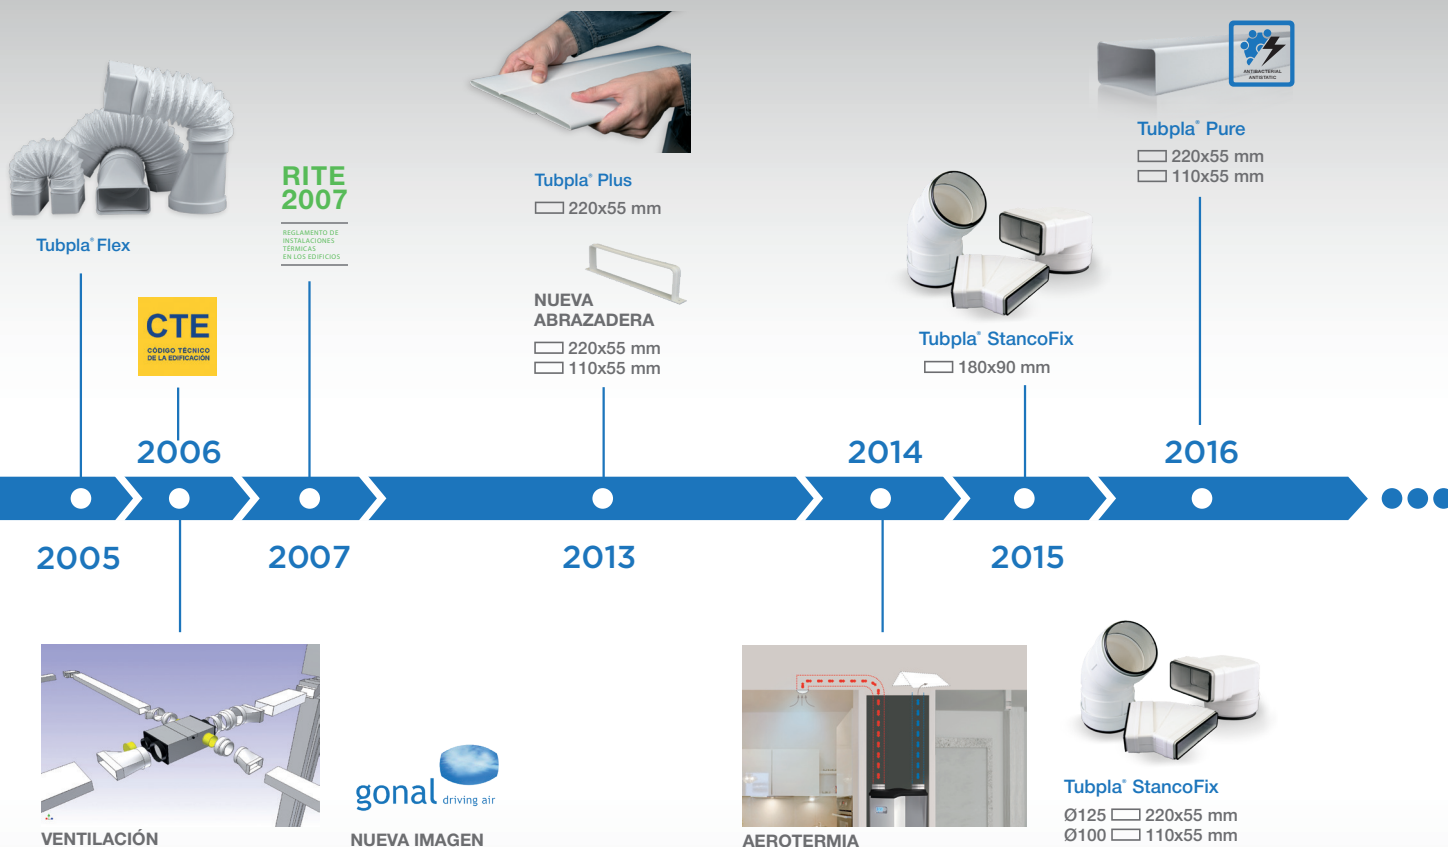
Tubpla® Flex

CTE
CÓDIGO TÉCNICO DE LA EDIFICACIÓN

RITE 2007
REGLAMENTO DE INSTALACIONES TÉRMICAS EN LOS EDIFICIOS

Tubpla® Plus
220x55 mm

NUEVA ABRAZADERA
220x55 mm
110x55 mm

Tubpla® StancoFix
180x90 mm

ANTIBACTERIAL ANTISTATIC

Tubpla® Pure
220x55 mm
110x55 mm

2006
2014
2016

2005
2007
2013
2015

VENTILACIÓN

gonal driving air
NUEVA IMAGEN

AEROTERMIA

Tubpla® StancoFix
Ø125 220x55 mm
Ø100 110x55 mm